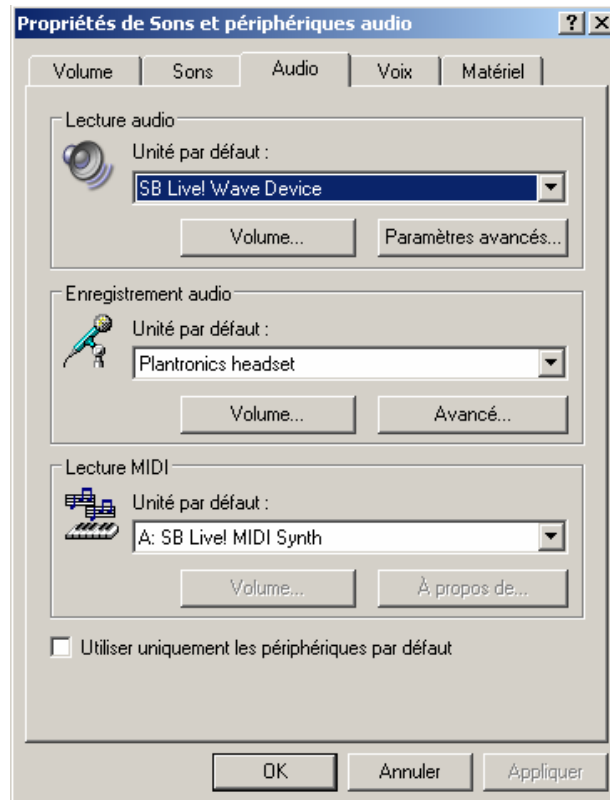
Propriétés de Sons et périphériques audio ? X

Volume | Sons | Audio | Voix | Matériel

Lecture audio
Unité par défaut :
SB Live! Wave Device
Volume... | Paramètres avancés...

Enregistrement audio
Unité par défaut :
Plantronics headset
Volume... | Avancé...

Lecture MIDI
Unité par défaut :
A: SB Live! MIDI Synth
Volume... | À propos de...

Utiliser uniquement les périphériques par défaut

OK | Annuler | Appliquer